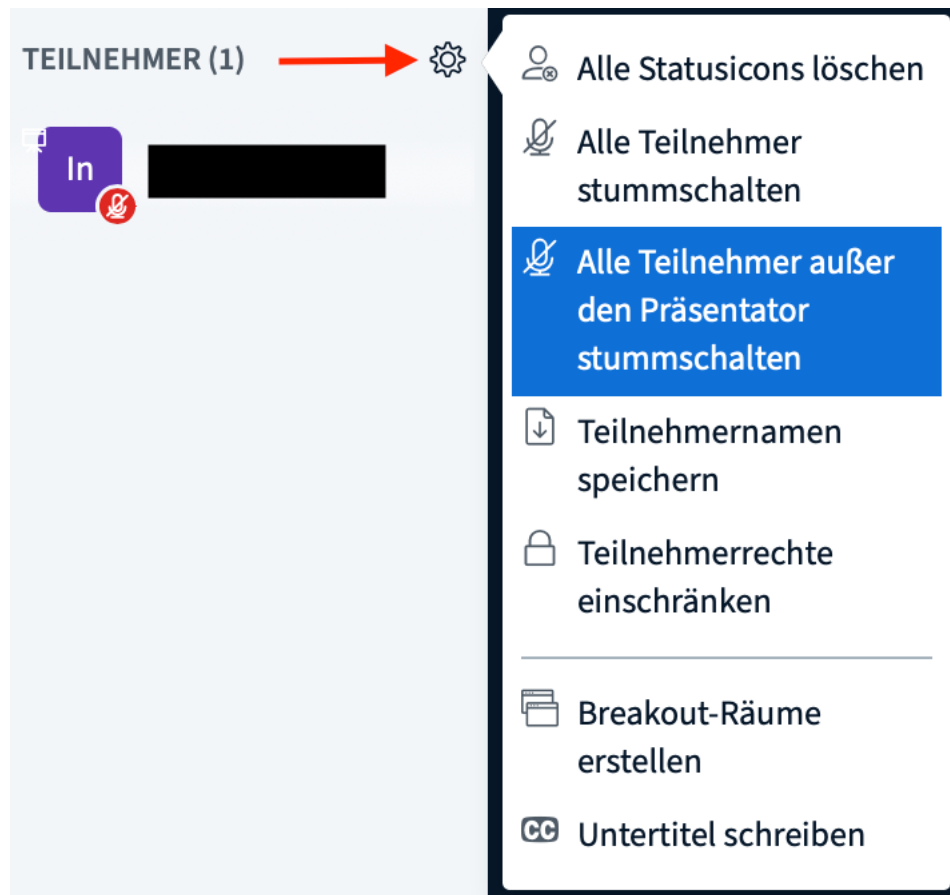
TEILNEHMER (1)

In

Alle Statusicons löschen

Alle Teilnehmer stummschalten

Alle Teilnehmer außer den Präsentator stummschalten

Teilnehmernamen speichern

Teilnehmerrechte einschränken

Breakout-Räume erstellen

CC Untertitel schreiben